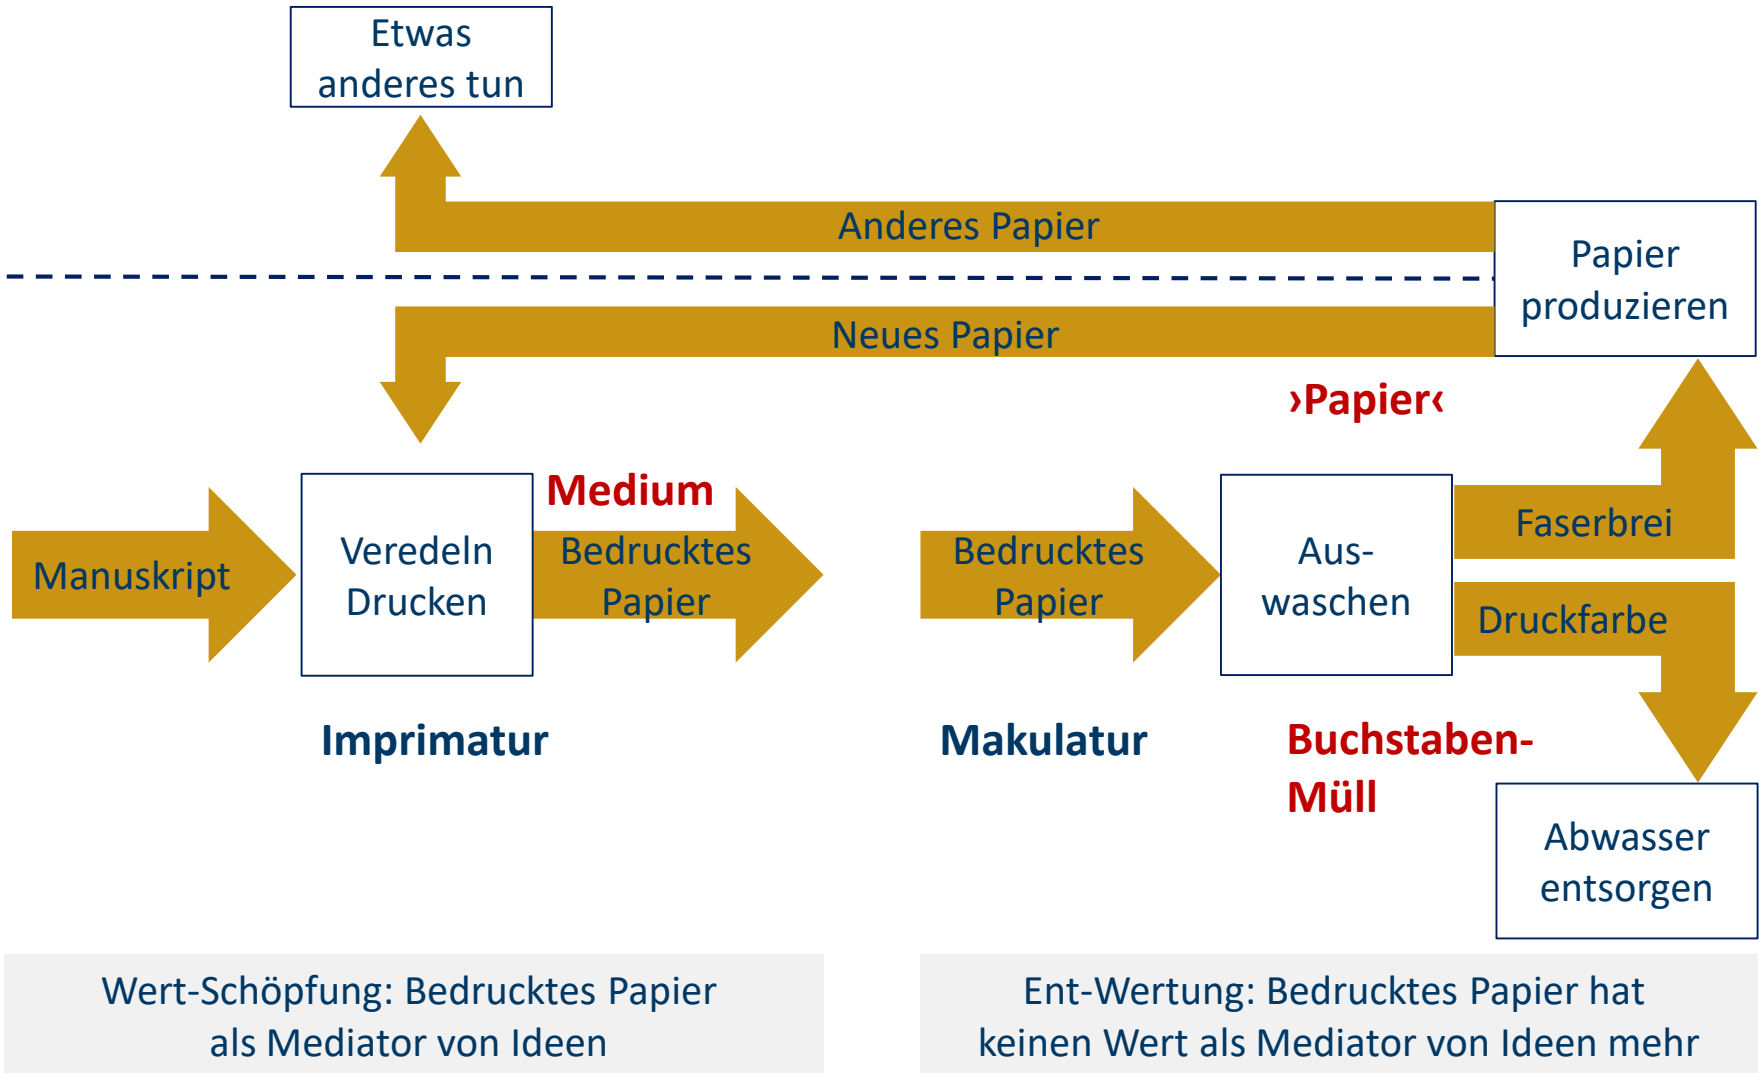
Etwas anderes tun

Anderes Papier

Papier produzieren

Neues Papier

›Papier‹

Medium

Manuskript

Veredeln Drucken

Bedrucktes Papier

Bedrucktes Papier

Aus-waschen

Faserbrei

Druckfarbe

Imprimatur

Makulatur

Buchstaben-Müll

Abwasser entsorgen

Wert-Schöpfung: Bedrucktes Papier als Mediator von Ideen

Ent-Wertung: Bedrucktes Papier hat keinen Wert als Mediator von Ideen mehr